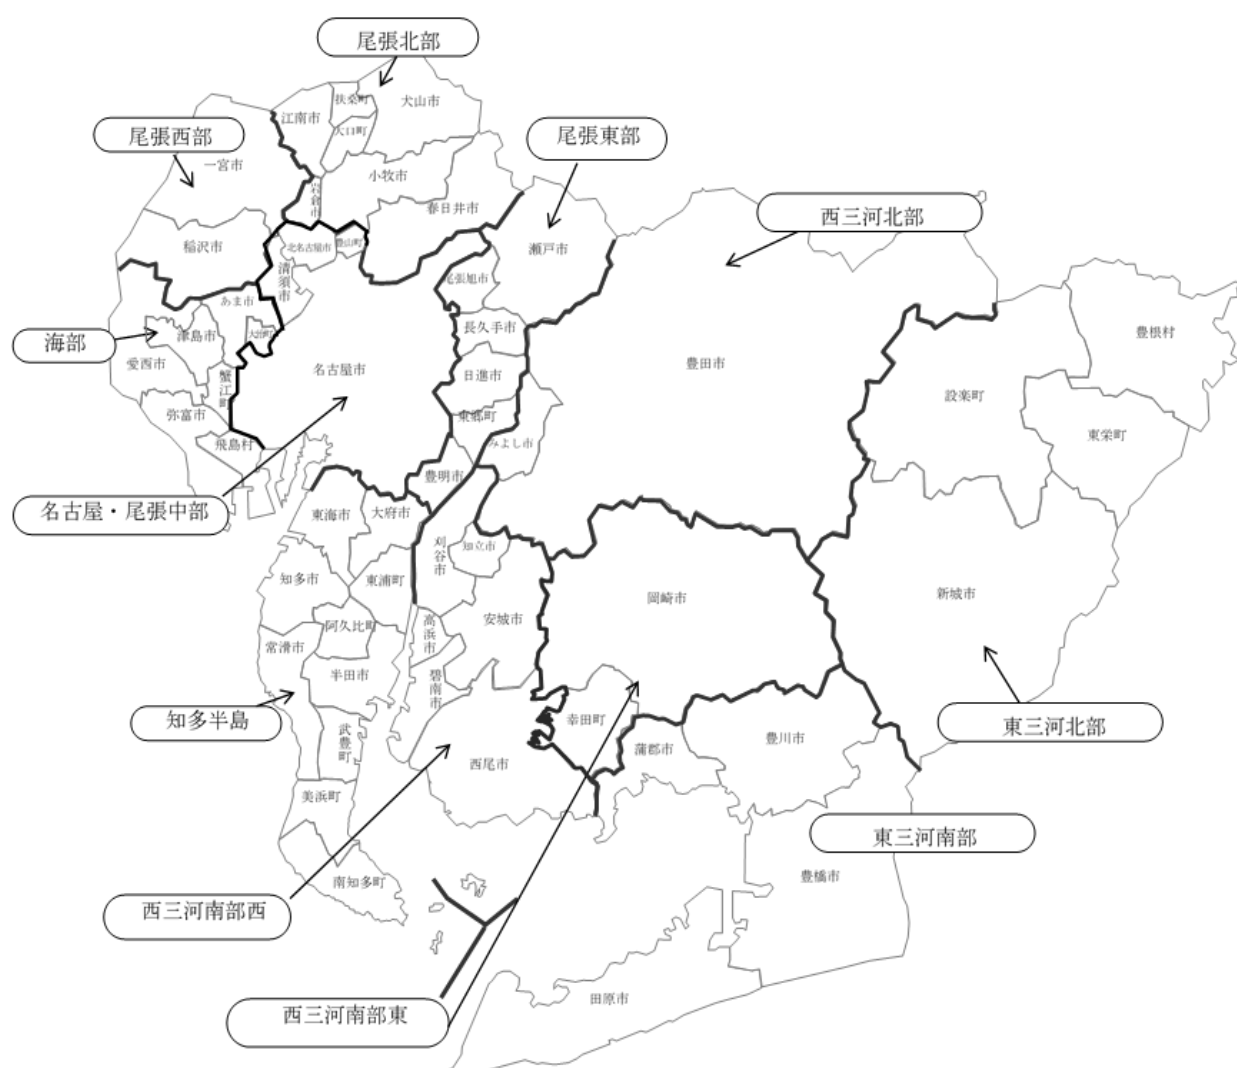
尾張北部

尾張西部

尾張東部

西三河北部

海部

名古屋・尾張中部

知多半島

西三河南部西

西三河南部東

東三河北部

東三河南部

江南市
扶桑町
大口町
犬山市
一宮市
小牧市
岩倉市
春日井市
瀬戸市
稲沢市
北名古屋市
豊山町
清須市
あま市
尾張旭市
津島市
大治町
長久手市
愛西市
名古屋市
日進市
豊田市
豊根村
蟹江町
弥富市
東郷町
設楽町
東栄町
飛島村
みよし市
豊明市
東海市
大府市
刈谷市
知立市
知多市
東浦町
新城市
阿久比町
高浜市
安城市
岡崎市
常滑市
半田市
碧南市
幸田町
武豊町
西尾市
蒲郡市
豊川市
美浜町
南知多町
豊橋市
田原市